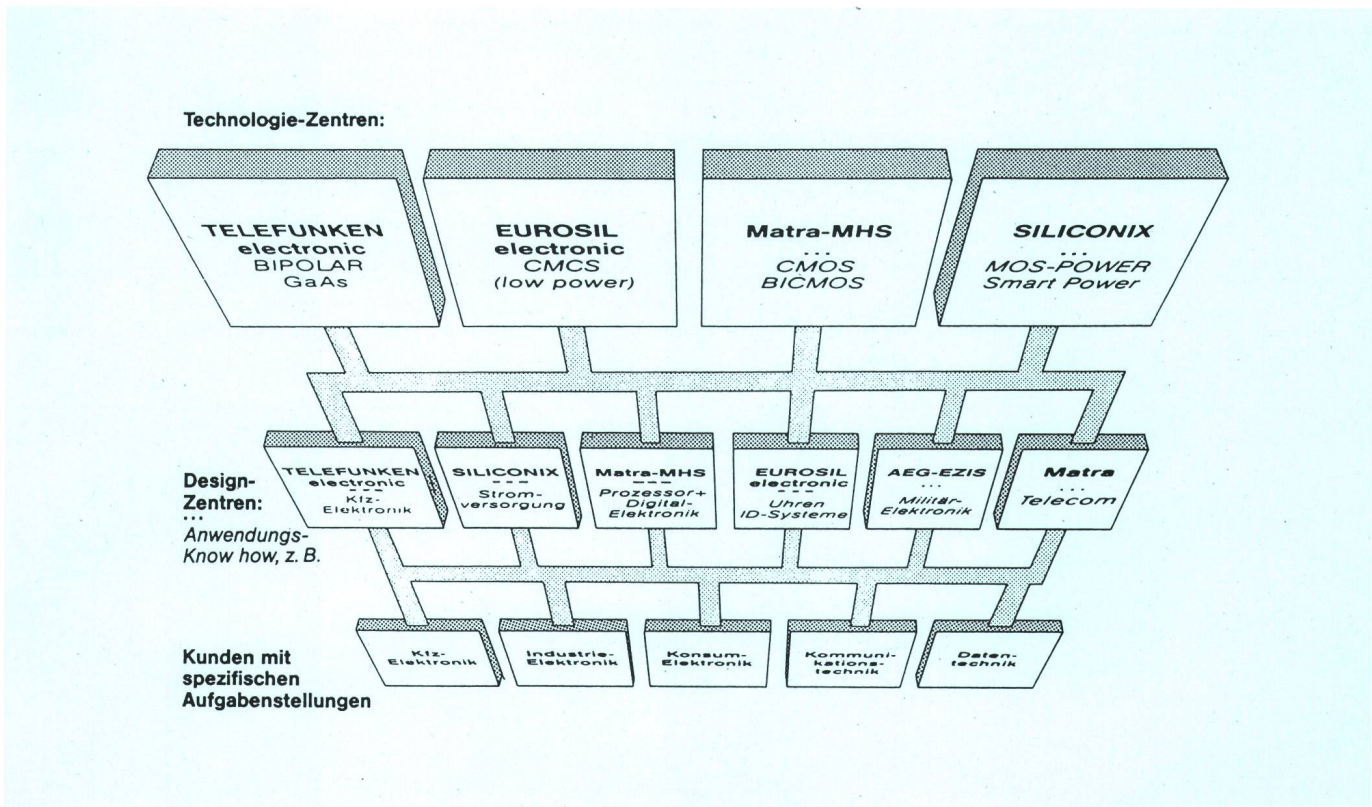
Technologie-Zentren:

TELEFUNKEN electronic BIPOLAR GaAs

EUROSIL electronic CMCS (low power)

Matra-MHS ... CMOS BICMOS

SILICONIX ... MOS-POWER Smart Power

Design-Zentren: ... Anwendungs-Know how, z. B.

TELEFUNKEN electronic --- Kfz-Elektronik

SILICONIX --- Stromversorgung

Matra-MHS --- Prozessor+ Digital-Elektronik

EUROSIL electronic --- Uhren ID-Systeme

AEG-EZIS ... Militär-Elektronik

Matra ... Telecom

Kunden mit spezifischen Aufgabenstellungen

Kfz-Elektronik

Industrie-Elektronik

Konsum-Elektronik

Kommunikationstechnik

Datentechnik